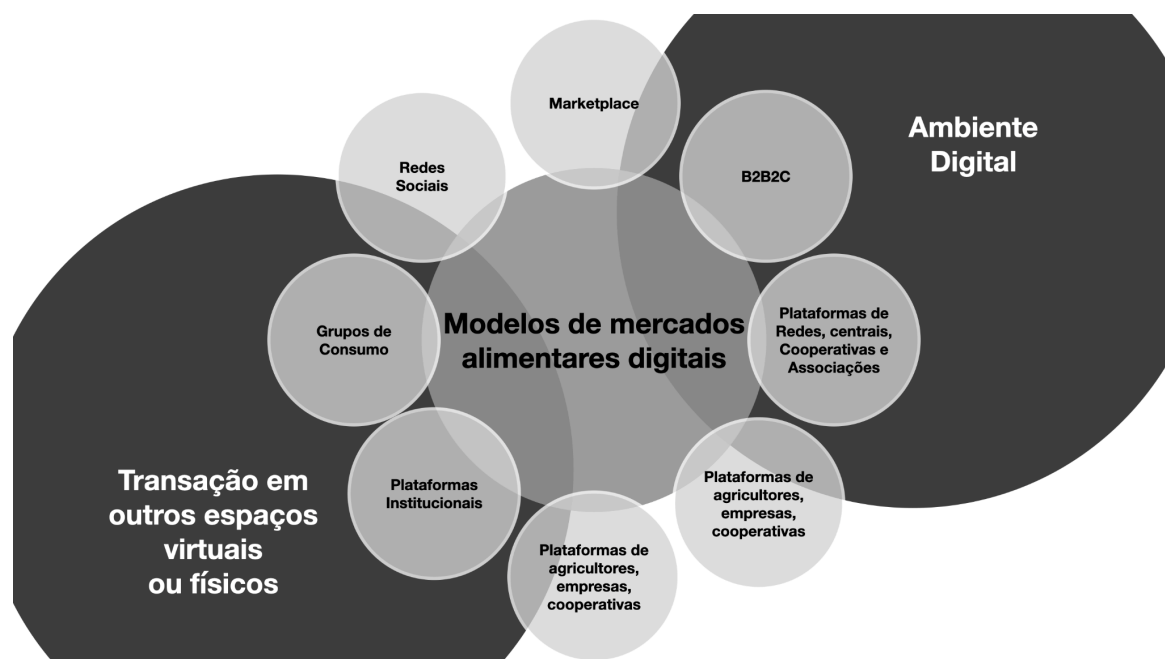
Ambiente Digital

Marketplace

Redes Sociais

B2B2C

Grupos de Consumo

Modelos de mercados alimentares digitais

Plataformas de Redes, centrais, Cooperativas e Associações

Plataformas Institucionais

Plataformas de agricultores, empresas, cooperativas

Plataformas de agricultores, empresas, cooperativas

Transação em outros espaços virtuais ou físicos